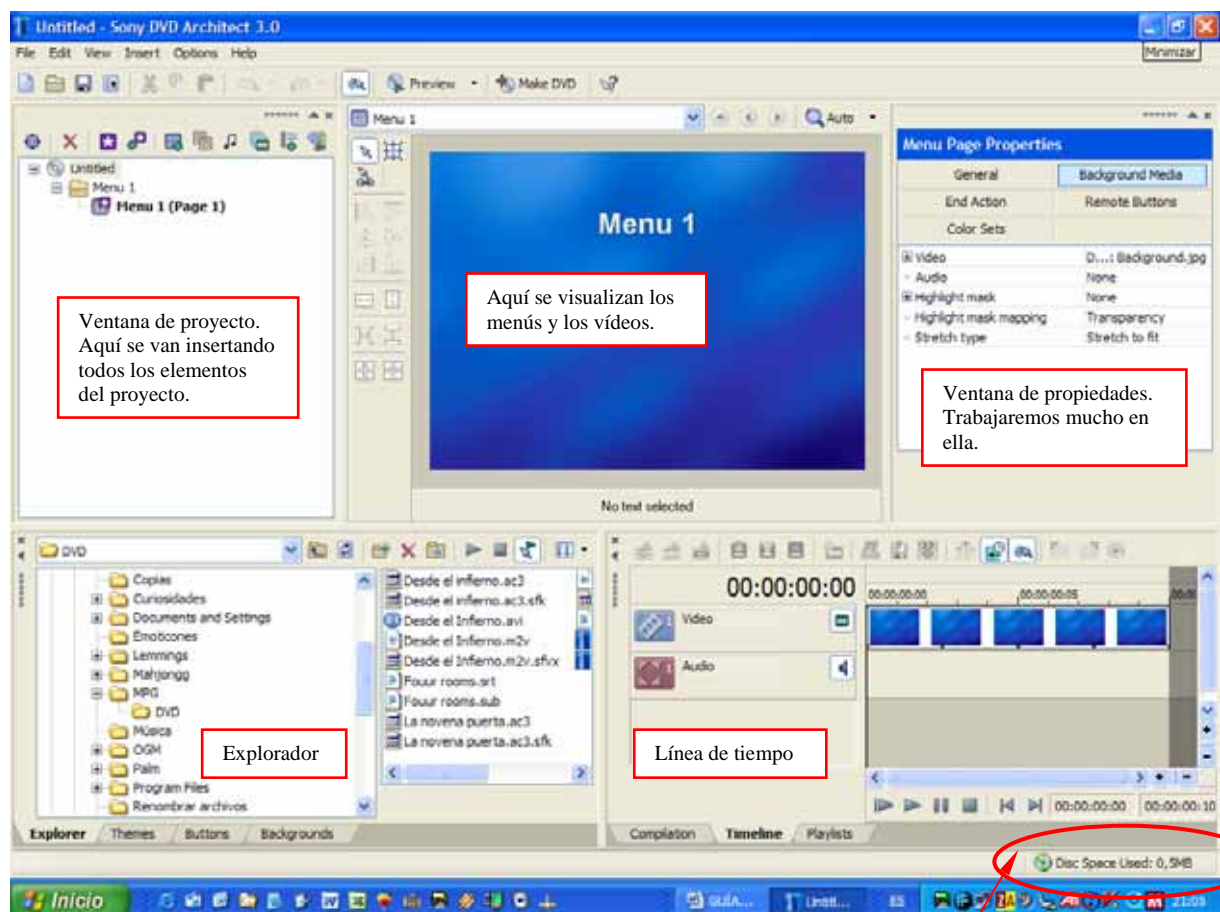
Untitled - Sony DVD Architect 3.0

Minimizar

File Edit View Insert Options Help

Preview Make DVD

Untitled
Menu 1
Menu 1 (Page 1)

Ventana de proyecto. Aquí se van insertando todos los elementos del proyecto.

Menu 1

Auto

Menu 1

Aquí se visualizan los menús y los vídeos.

No text selected

Menu Page Properties

| General | Background Media |
|---|---|
| End Action | Remote Buttons |
| Color Sets | |

| Video | D...\ Background.jpg |
|---|---|
| Audio | None |
| Highlight mask | None |
| Highlight mask mapping | Transparency |
| Stretch type | Stretch to fit |

Ventana de propiedades. Trabajaremos mucho en ella.

DVD

Copias
Curiosidades
Documents and Settings
Emoticones
Lemmings
Mahjongg
MPG
DVD
Música
OGM
Palm
Program Files
Renombrar archivos

Desde el infierno.ac3
Desde el infierno.ac3.sfk
Desde el Infierno.avi
Desde el Infierno.m2v
Desde el Infierno.m2v.sfvx
Fouur rooms.srt
Fouur rooms.sub
La novena puerta.ac3
La novena puerta.ac3.sfk

Explorador

Explorer Themes Buttons Backgrounds

00:00:00:00

00:00:00:00 00:00:00:05

Video

Audio

Línea de tiempo

00:00:00:00 00:00:00:10

Compilation Timeline Playlists

Disc Space Used: 0,5MB

Inicio GUÍA... Untit... ES 21:03